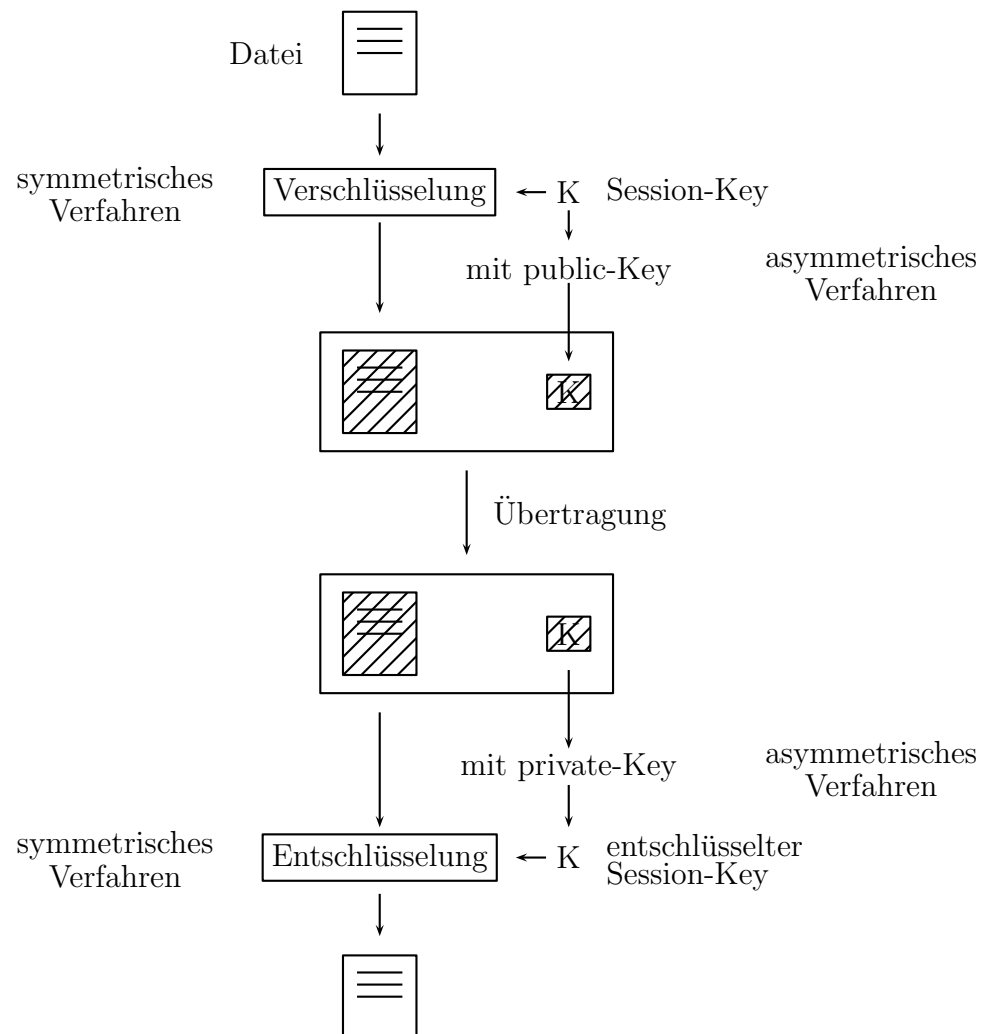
Datei

symmetrisches Verfahren

Verschlüsselung

K Session-Key

mit public-Key

asymmetrisches Verfahren

K

Übertragung

K

mit private-Key

asymmetrisches Verfahren

symmetrisches Verfahren

Entschlüsselung

K entschlüsselter Session-Key